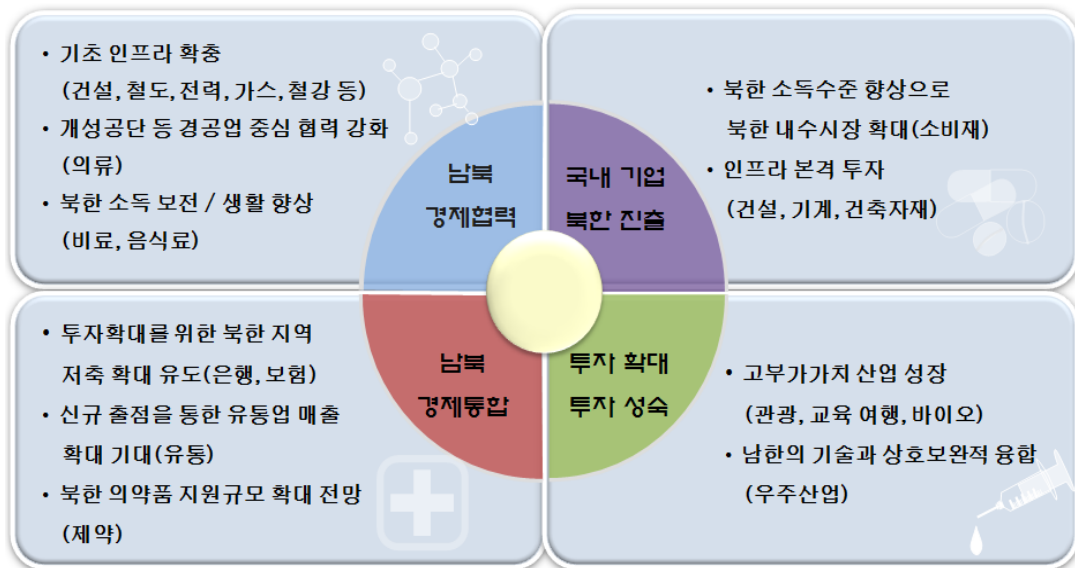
• 기초 인프라 확충 (건설, 철도, 전력, 가스, 철강 등)
• 개성공단 등 경공업 중심 협력 강화 (의류)
• 북한 소득 보전 / 생활 향상 (비료, 음식료)

남북 경제협력

국내 기업 북한 진출

• 북한 소득수준 향상으로 북한 내수시장 확대(소비재)
• 인프라 본격 투자 (건설, 기계, 건축자재)

• 투자확대를 위한 북한 지역 저축 확대 유도(은행, 보험)
• 신규 출점을 통한 유통업 매출 확대 기대(유통)
• 북한 의약품 지원규모 확대 전망 (제약)

남북 경제통합

투자 확대 투자 성숙

• 고부가가치 산업 성장 (관광, 교육 여행, 바이오)
• 남한의 기술과 상호보완적 융합 (우주산업)